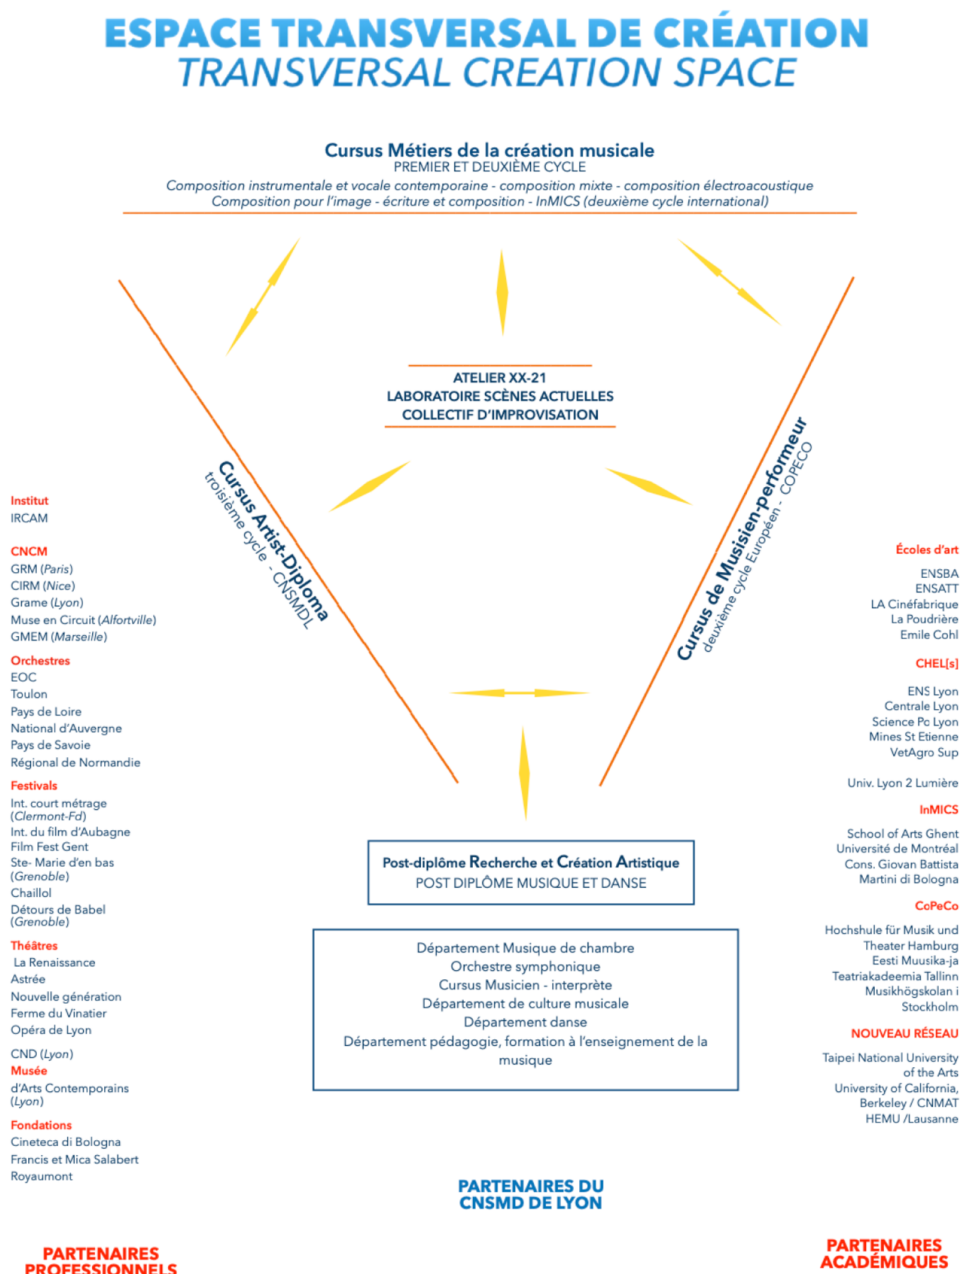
ESPACE TRANSVERSAL DE CRÉATION
TRANSVERSAL CREATION SPACE

Cursus Métiers de la création musicale
PREMIER ET DEUXIÈME CYCLE
Composition instrumentale et vocale contemporaine - composition mixte - composition électroacoustique
Composition pour l'image - écriture et composition - InMICS (deuxième cycle international)

ATELIER XX-21
LABORATOIRE SCÈNES ACTUELLES
COLLECTIF D'IMPROVISATION

Cursus Artist-Diploma
troisième cycle - CNSMDL

Cursus de Musicien-performeur
deuxième cycle Européen - COPECO

Post-diplôme Recherche et Création Artistique
POST DIPLÔME MUSIQUE ET DANSE

Département Musique de chambre
Orchestre symphonique
Cursus Musicien - interprète
Département de culture musicale
Département danse
Département pédagogie, formation à l'enseignement de la musique

Institut
IRCAM

CNCM
GRM (Paris)
CIRM (Nice)
Grame (Lyon)
Muse en Circuit (Alfortville)
GMEM (Marseille)

Orchestres
EOC
Toulon
Pays de Loire
National d'Auvergne
Pays de Savoie
Régional de Normandie

Festivals
Int. court métrage (Clermont-Fd)
Int. du film d'Aubagne
Film Fest Gent
Ste- Marie d'en bas (Grenoble)
Chaillol
Détours de Babel (Grenoble)

Théâtres
La Renaissance
Astrée
Nouvelle génération
Ferme du Vinatier
Opéra de Lyon

CND (Lyon)
Musée
d'Arts Contemporains (Lyon)

Fondations
Cineteca di Bologna
Francis et Mica Salabert
Royaumont

PARTENAIRES PROFESSIONNELS

Écoles d'art
ENSBA
ENSATT
LA Cinéfabrique
La Poudrière
Emile Cohl

CHEL[s]
ENS Lyon
Centrale Lyon
Science Po Lyon
Mines St Etienne
VetAgro Sup

Univ. Lyon 2 Lumière

InMICS
School of Arts Ghent
Université de Montréal
Cons. Giovan Battista Martini di Bologna

CoPeCo
Hochshule für Musik und Theater Hamburg
Eesti Muusika-ja Teatriakadeemia Tallinn
Musikhögskolan i Stockholm

NOUVEAU RÉSEAU
Taipei National University of the Arts
University of California, Berkeley / CNMAT
HEMU /Lausanne

PARTENAIRES DU CNSMD DE LYON

PARTENAIRES ACADÉMIQUES